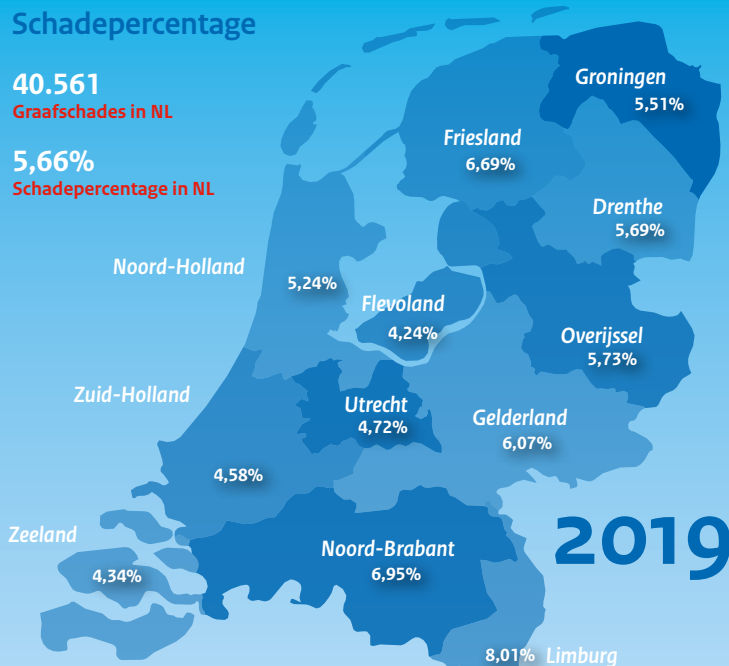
Schadepercentage

40.561
Graafschades in NL

5,66%
Schadepercentage in NL

Groningen
5,51%

Friesland
6,69%

Drenthe
5,69%

Noord-Holland
5,24%

Flevoland
4,24%

Overijssel
5,73%

Zuid-Holland
4,58%

Utrecht
4,72%

Gelderland
6,07%

Zeeland
4,34%

Noord-Brabant
6,95%

2019

8,01% Limburg